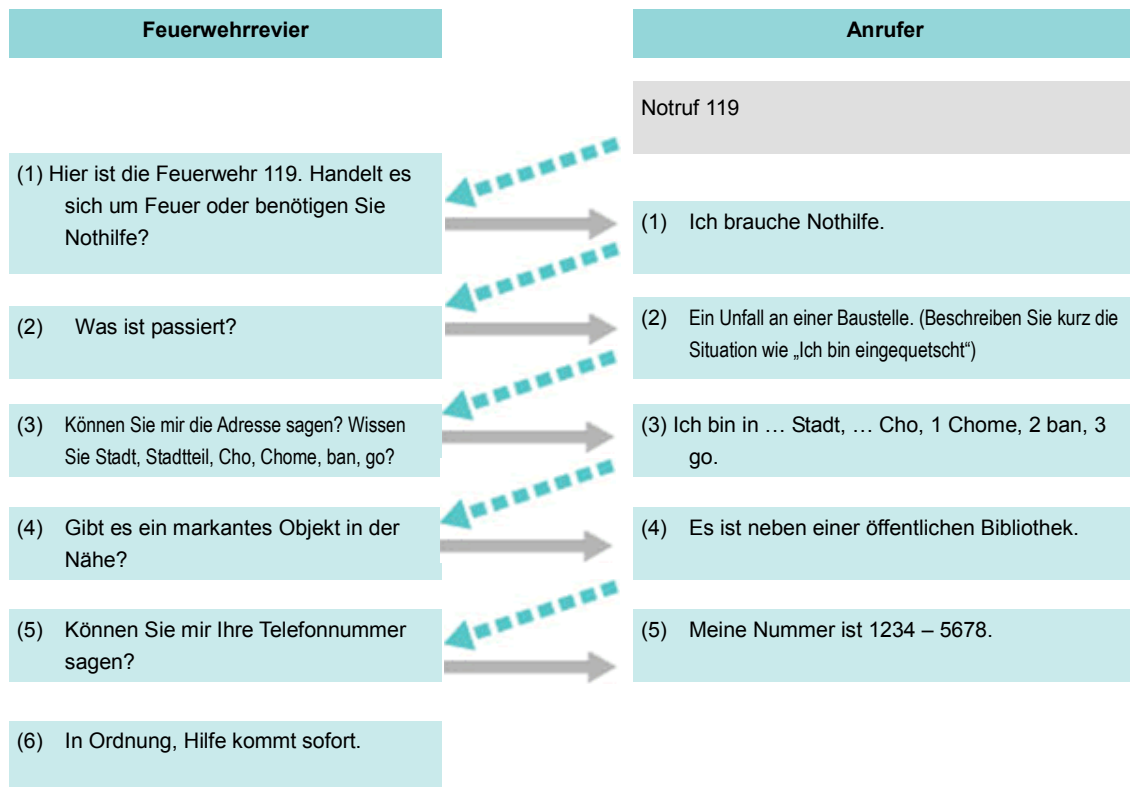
Feuerwehrrevier

Anrufer

Notruf 119

(1) Hier ist die Feuerwehr 119. Handelt es sich um Feuer oder benötigen Sie Nothilfe?

(1) Ich brauche Nothilfe.

(2) Was ist passiert?

(2) Ein Unfall an einer Baustelle. (Beschreiben Sie kurz die Situation wie „Ich bin eingequetscht“)

(3) Können Sie mir die Adresse sagen? Wissen Sie Stadt, Stadtteil, Cho, Chome, ban, go?

(3) Ich bin in … Stadt, … Cho, 1 Chome, 2 ban, 3 go.

(4) Gibt es ein markantes Objekt in der Nähe?

(4) Es ist neben einer öffentlichen Bibliothek.

(5) Können Sie mir Ihre Telefonnummer sagen?

(5) Meine Nummer ist 1234 – 5678.

(6) In Ordnung, Hilfe kommt sofort.